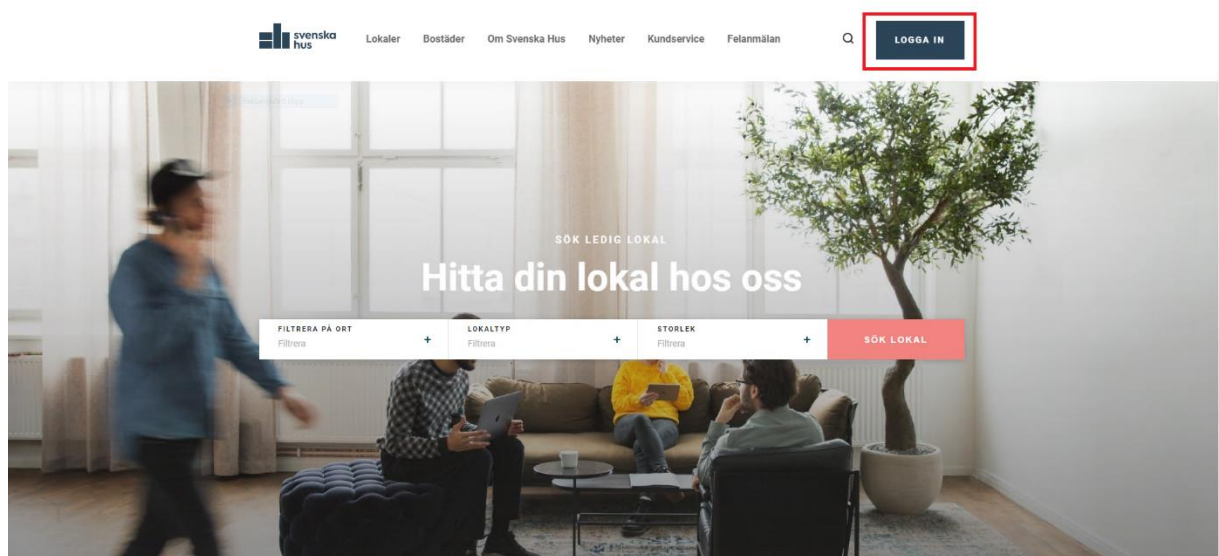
svenska hus

Lokaler Bostäder Om Svenska Hus Nyheter Kundservice Felanmälan

LOGGA IN

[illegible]

SÖK LEDIG LOKAL

Hitta din lokal hos oss

FILTRERA PÅ ORT
Filtrera
+

LOKALTYP
Filtrera
+

STORLEK
Filtrera
+

SÖK LOKAL